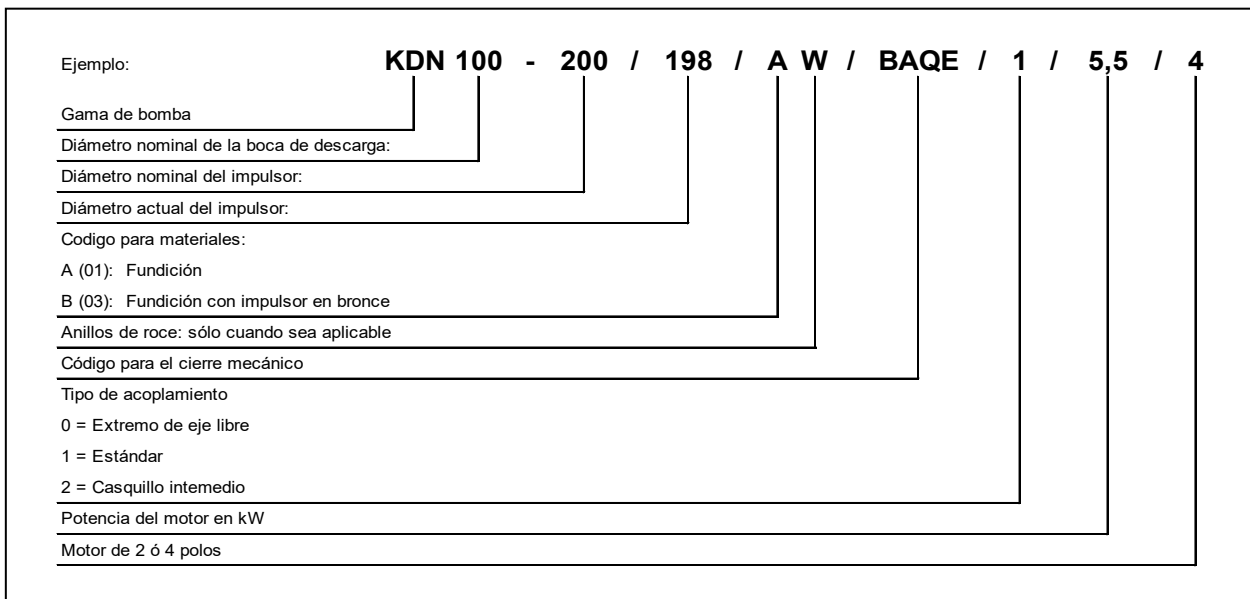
Ejemplo: **KDN 100 - 200 / 198 / A W / BAQE / 1 / 5,5 / 4**

Gama de bomba

Diámetro nominal de la boca de descarga:

Diámetro nominal del impulsor:

Diámetro actual del impulsor:

Codigo para materiales:

A (01): Fundición

B (03): Fundición con impulsor en bronce

Anillos de roce: sólo cuando sea aplicable

Código para el cierre mecánico

Tipo de acoplamiento

0 = Extremo de eje libre

1 = Estándar

2 = Casquillo intemedio

Potencia del motor en kW

Motor de 2 ó 4 polos